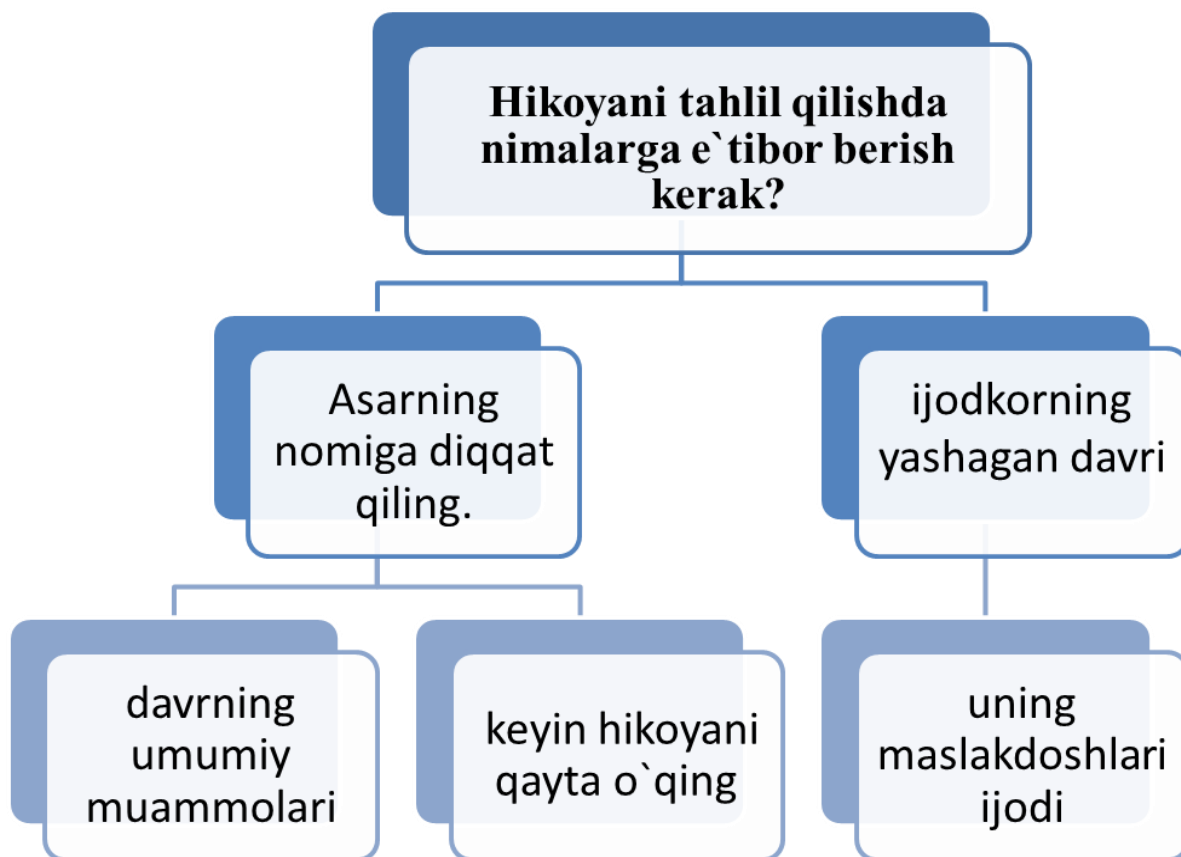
Hikoyani tahlil qilishda nimalarga e`tibor berish kerak?

Asarning nomiga diqqat qiling.

ijodkorning yashagan davri

davrning umumiy muammolari

keyin hikoyani qayta o`qing

uning maslakdoshlari ijodi